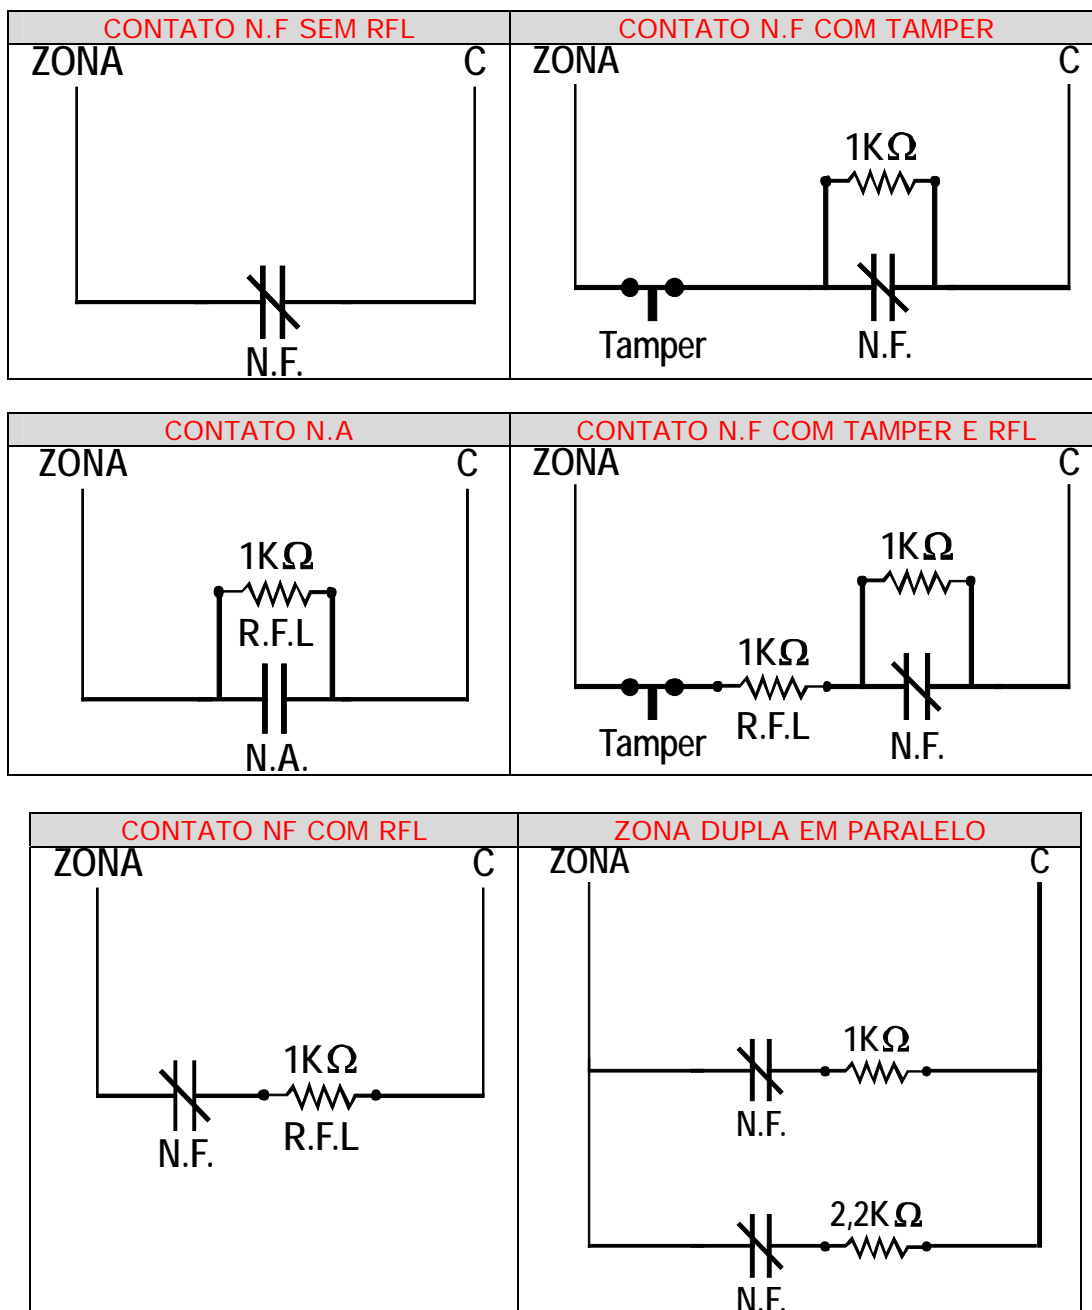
CONTATO N.F SEM RFL

ZONA C

N.F.

CONTATO N.F COM TAMPER

ZONA C

1K$\Omega$

Tamper N.F.

CONTATO N.A

ZONA C

1K$\Omega$

R.F.L

N.A.

CONTATO N.F COM TAMPER E RFL

ZONA C

1K$\Omega$

1K$\Omega$

Tamper R.F.L N.F.

CONTATO NF COM RFL

ZONA C

1K$\Omega$

N.F. R.F.L

ZONA DUPLA EM PARALELO

ZONA C

1K$\Omega$

N.F.

2,2K$\Omega$

N.F.